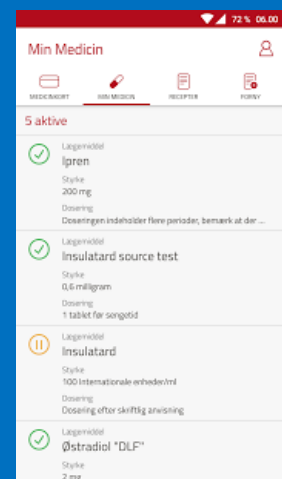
72 % 06.00

Min Medicin

MEDICINKORT
MIN MEDICIN
RECEPTER
FORNY

5 aktive

Lægemiddel
Ipren
Styrke
200 mg
Dosering
Doseringen indeholder flere perioder, bemærk at der ...

Lægemiddel
Insulatard source test
Styrke
0,6 milligram
Dosering
1 tablet før sengetid

Lægemiddel
Insulatard
Styrke
100 Internationale enheder/ml
Dosering
Dosering efter skriftlig anvisning

Lægemiddel
Østradiol "DLF"
Styrke
2 mg